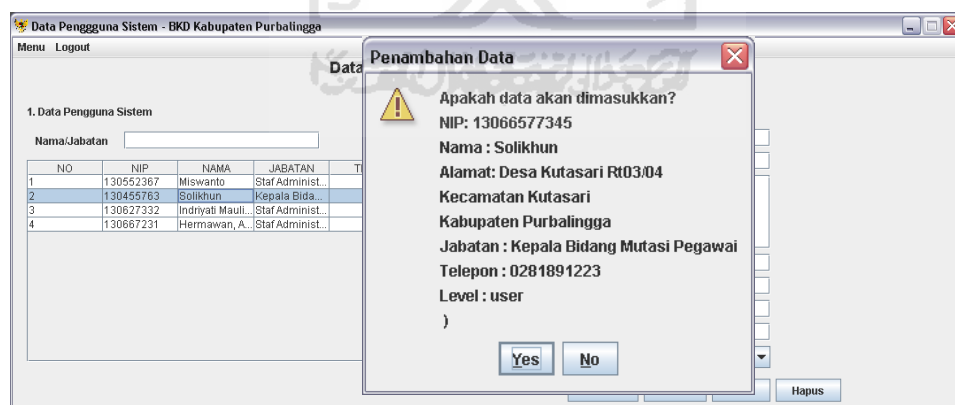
Data Penggguna Sistem - BKD Kabupaten Purbalingga

Menu Logout

Data

1. Data Pengguna Sistem

Nama/Jabatan

| NO | NIP | NAMA | JABATAN | T |
|---|---|---|---|---|
| 1 | 130552367 | Miswanto | Staf Administ... | |
| 2 | 130455763 | Solikhun | Kepala Bida... | |
| 3 | 130627332 | Indriyati Mauli... | Staf Administ... | |
| 4 | 130667231 | Hermawan, A... | Staf Administ... | |

Penambahan Data

Apakah data akan dimasukkan?
NIP: 13066577345
Nama : Solikhun
Alamat: Desa Kutasari Rt03/04
Kecamatan Kutasari
Kabupaten Purbalingga
Jabatan : Kepala Bidang Mutasi Pegawai
Telepon : 0281891223
Level : user
)

Yes No

Hapus